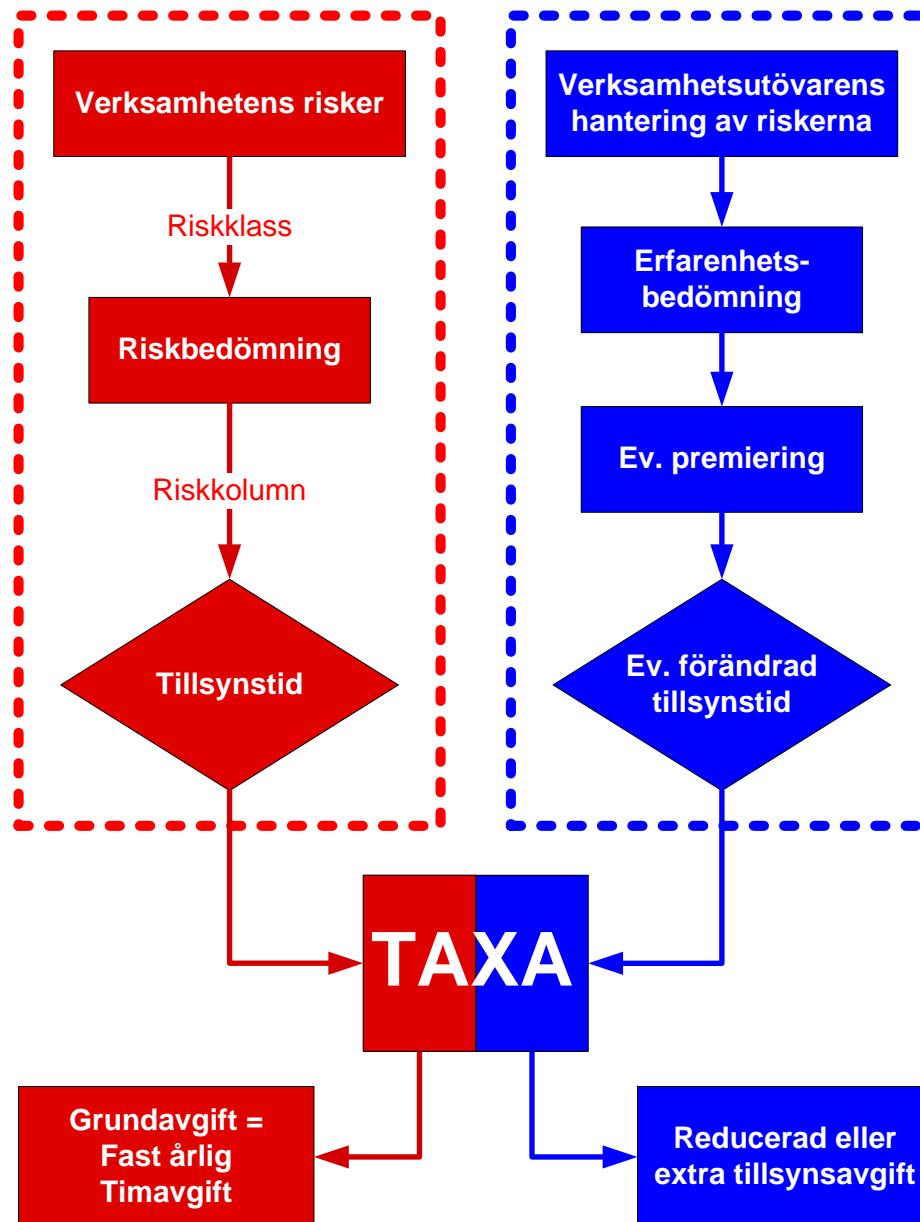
Verksamhetens risker

Riskklass

Riskbedömning

Riskkolumn

Tillsynstid

Verksamhetsutövarens hantering av riskerna

Erfarenhetsbedömning

Ev. premiering

Ev. förändrad tillsynstid

TAXA

Grundavgift = Fast årlig Timavgift

Reducerad eller extra tillsynsavgift